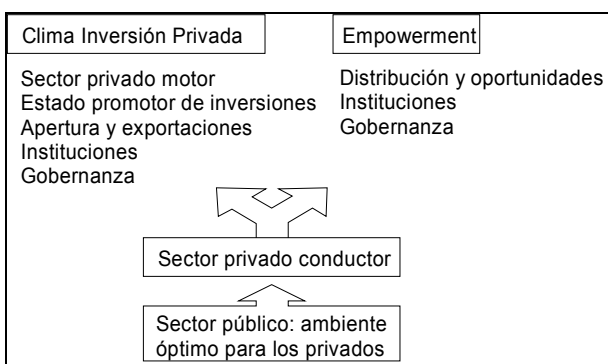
Clima Inversión Privada

Sector privado motor
Estado promotor de inversiones
Apertura y exportaciones
Instituciones
Gobernanza

Empowerment

Distribución y oportunidades
Instituciones
Gobernanza

Sector privado conductor

Sector público: ambiente óptimo para los privados